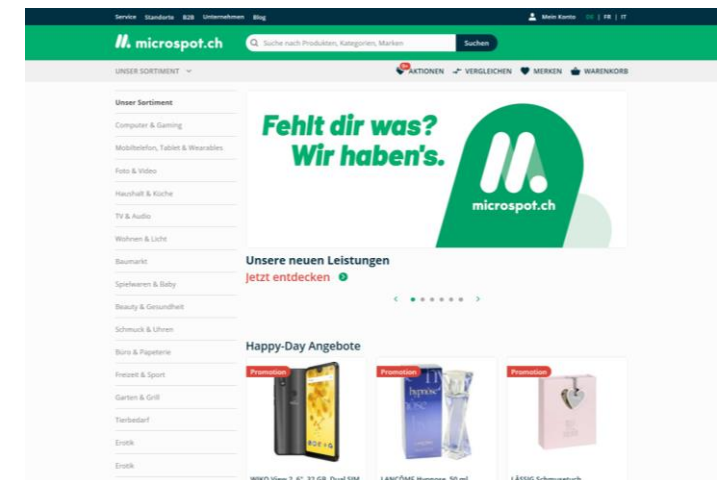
Service Standorte B2B Unternehmen Blog

Mein Konto DE | FR | IT

microspot.ch

Suche nach Produkten, Kategorien, Marken

Suchen

UNSER SORTIMENT

AKTIONEN VERGLEICHEN MERKEN WARENKORB

Unser Sortiment

Computer & Gaming

Mobiltelefon, Tablet & Wearables

Foto & Video

Haushalt & Küche

TV & Audio

Wohnen & Licht

Baumarkt

Spielwaren & Baby

Beauty & Gesundheit

Schmuck & Uhren

Büro & Papeterie

Freizeit & Sport

Garten & Grill

Tierbedarf

Erotik

Erotik

Fehlt dir was? Wir haben's.

microspot.ch

Unsere neuen Leistungen

Jetzt entdecken

Happy-Day Angebote

Promotion

Promotion

Promotion

WIKO View 2, 6", 32 GB, Dual SIM

LANCÔME Hypnose, 50 ml

LÄSSIG Schmusetuch